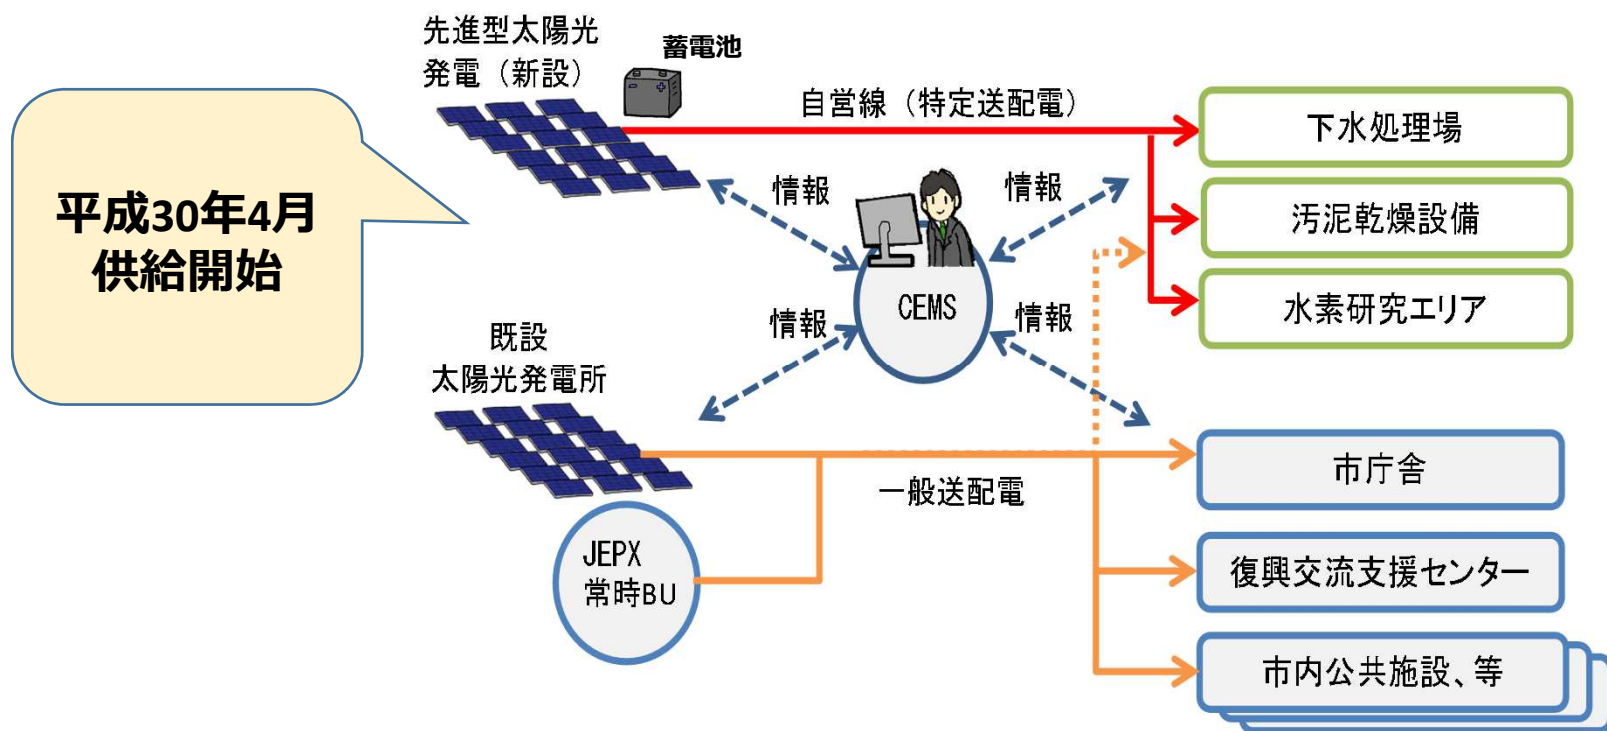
平成30年4月
供給開始

先進型太陽光
発電（新設）

蓄電池

自営線（特定送配電）

下水処理場

汚泥乾燥設備

水素研究エリア

情報

情報

CEMS

情報

情報

既設
太陽光発電所

一般送配電

JEPX
常時BU

市庁舎

復興交流支援センター

市内公共施設、等